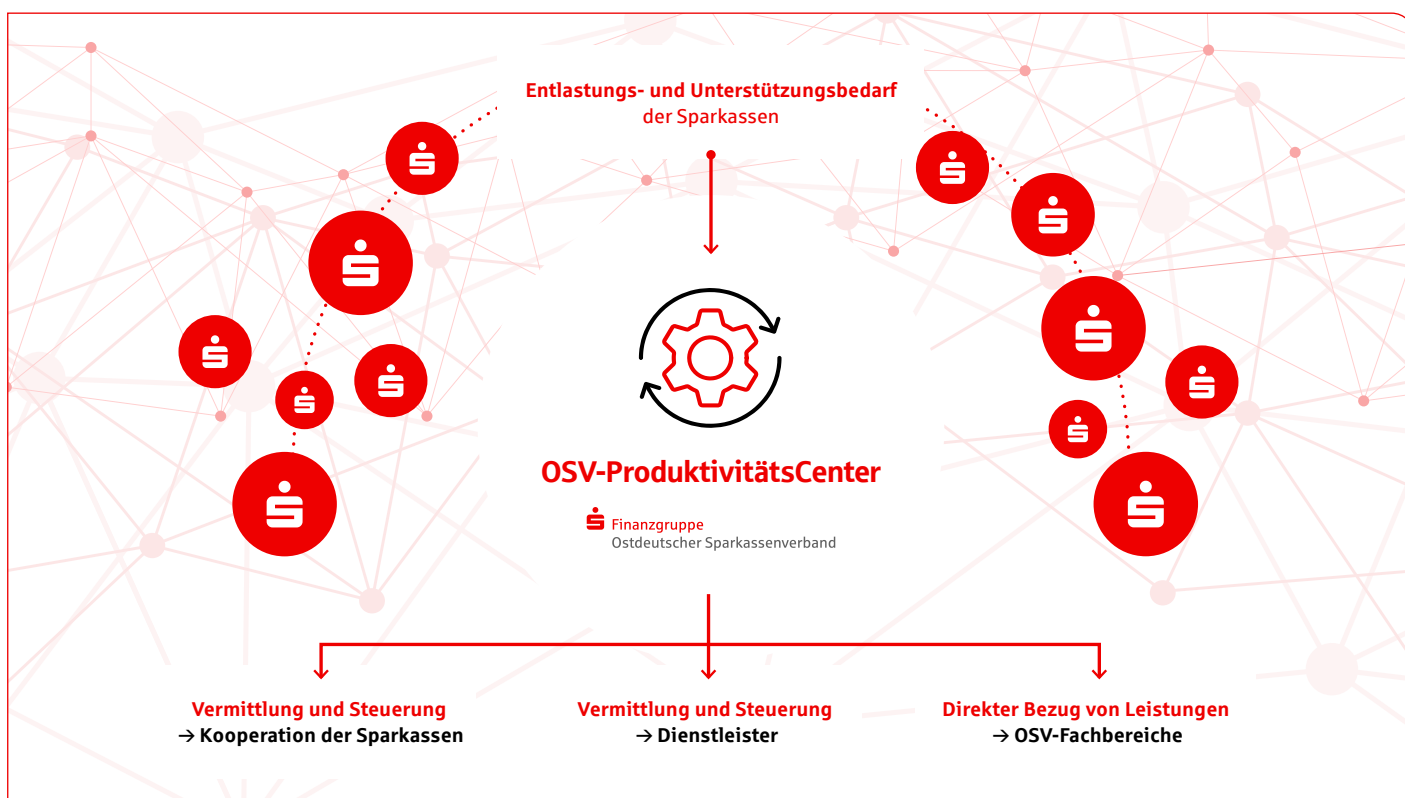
Entlastungs- und Unterstützungsbedarf
der Sparkassen

OSV-ProduktivitätsCenter

Finanzgruppe
Ostdeutscher Sparkassenverband

Vermittlung und Steuerung
→ Kooperation der Sparkassen

Vermittlung und Steuerung
→ Dienstleister

Direkter Bezug von Leistungen
→ OSV-Fachbereiche